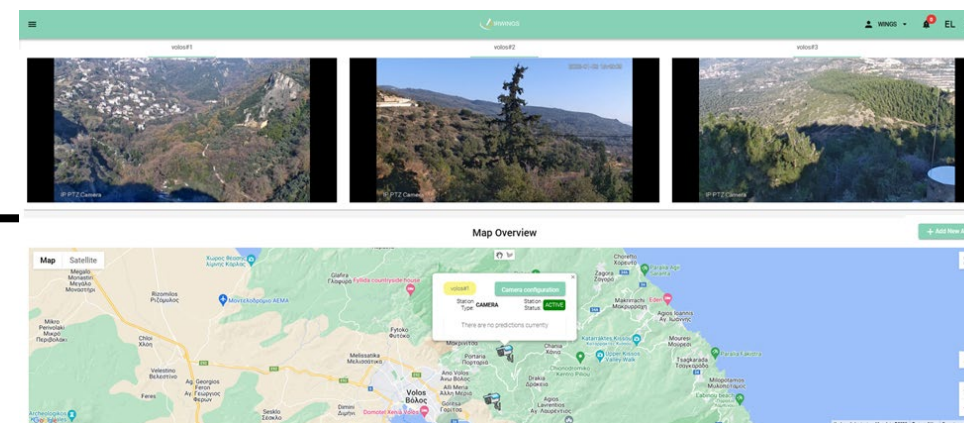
WINGS

WINGS EL

volos#1

volos#2

volos#3

IP PTZ Camera

IP PTZ Camera

IP PTZ Camera

Map Overview

+ Add New

Map Satellite

volos#1

Camera configuration

Station Type: CAMERA

Station Status: ACTIVE

There are no predictions currently

Megalo Monastiri Μεγάλο Μοναστήρι

Rizomilos Ριζόμυλος

Mikro Perivolaki Μικρό Περιβολάκι

Chloi Χλόη

Velestino Βελεστίνο

Ag. Georgios Feron Αγ. Γεώργιος Φερών

Feres

Sesklo Σέσκλο

Dimini Διμήνι

Volos Βόλος

Melissiatika Μελισσιάτικα

Fytoko Φυτόκο

Glafyra Γλαφυρά

Pyllida countryside house

Anakasia Άνω Βόλος

Ano Volos

Ali Meria Αλλη Μεριά

Gorítsa Γορίτσα

Drakeia Δράκεια

Chania Χάνια

Ag. Lavrentios Αγ. Λαυρέντιος

Zagora Ζαγορά

Makrirachi Μακρυράχη

Agios Ioannis Άγιος Ιωάννης

Mouresi Μούρεσι

Tsagkarada Τσαγκαράδα

Milopotamos Μυλοπόταμος

Kissos

Chorefto

Archeological

Domotel Xenia Volos